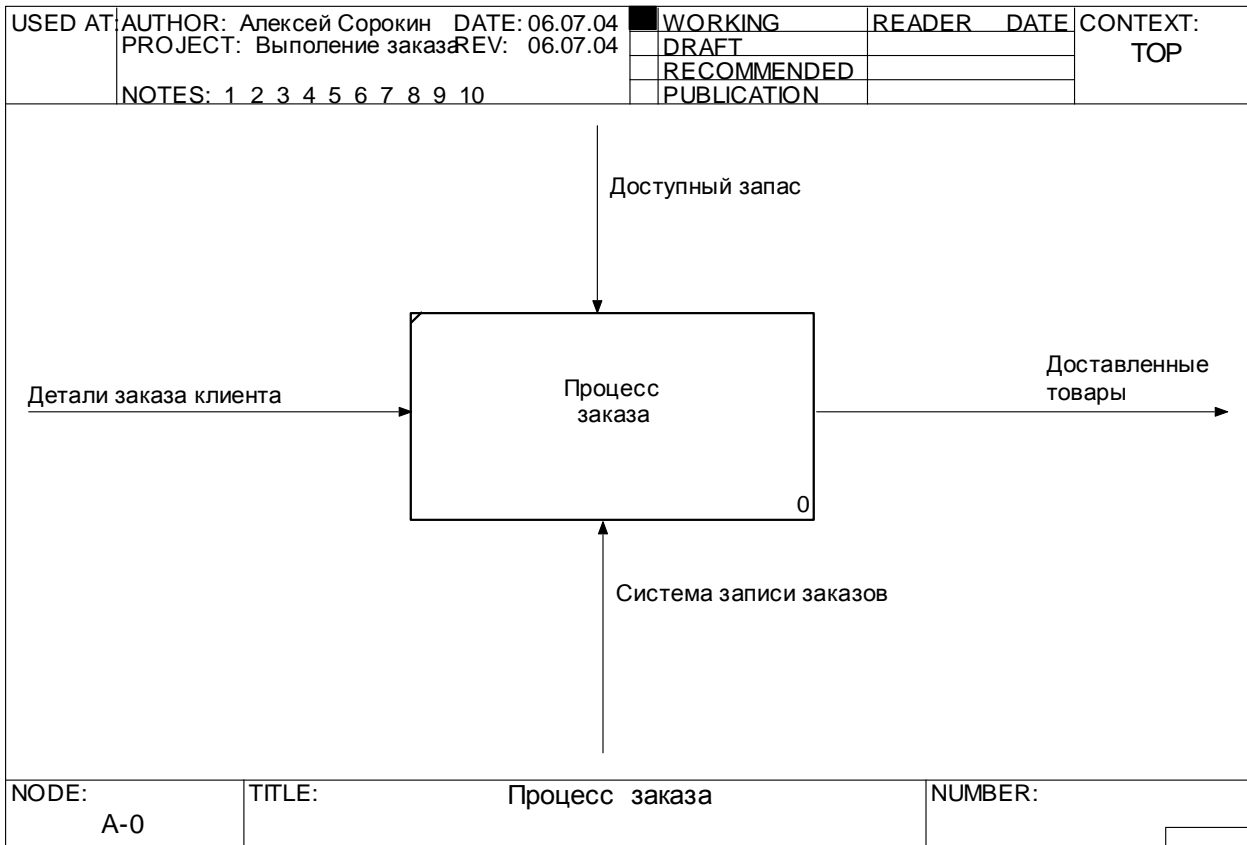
| USED AT: | AUTHOR: Алексей Сорокин DATE: 06.07.04 PROJECT: Выполение заказа REV: 06.07.04 NOTES: 1 2 3 4 5 6 7 8 9 10 | WORKING DRAFT RECOMMENDED PUBLICATION | READER DATE | CONTEXT: TOP |
|---|---|---|---|---|

Доступный запас

Детали заказа клиента

Процесс заказа

0

Доставленные товары

Система записи заказов

| NODE: A-0 | TITLE: Процесс заказа | NUMBER: |
|---|---|---|